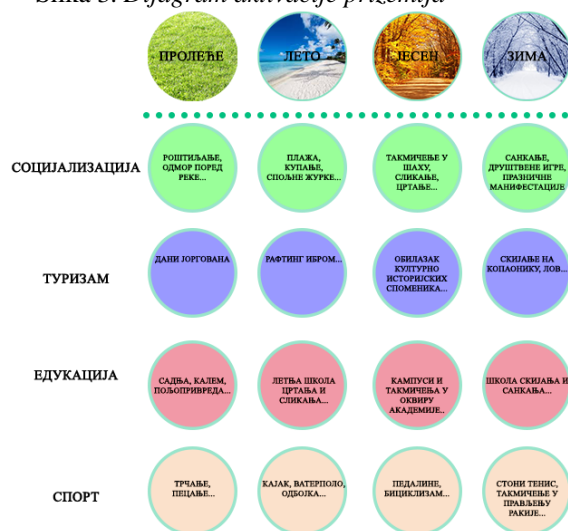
Slika 5. Dijagram aktivnije prijatja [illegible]

ПРОЛЕЋЕ

ЛЕТО

ЈЕСЕН

ЗИМА

СОЦИЈАЛИЗАЦИЈА

РОШТИЉАЊЕ, ОДМОР ПОРЕД РЕКЕ...

ПЛАЖА, КУПАЊЕ, СПОЉНЕ ЖУРКЕ...

ТАКМИЧЕЊЕ У ШАХУ, СЛИКАЊЕ, ЦРТАЊЕ...

САНКАЊЕ, ДРУШТВЕНЕ ИГРЕ, ПРАЗНИЧНЕ МАНИФЕСТАЦИЈЕ

ТУРИЗАМ

ДАНИ ЈОРГОВАНА

РАФТИНГ ИБРОМ...

ОБИЛАЗАК КУЛТУРНО ИСТОРИЈСКИХ СПОМЕНИКА...

СКИЈАЊЕ НА КОПАОНИКУ, ЛОВ...

ЕДУКАЦИЈА

САДЊА, КАЛЕМ, ПОЉОПРИВРЕДА...

ЛЕТЊА ШКОЛА ЦРТАЊА И СЛИКАЊА...

КАМПУСИ И ТАКМИЧЕЊА У ОКВИРУ АКАДЕМИЈЕ..

ШКОЛА СКИЈАЊА И САНКАЊА...

СПОРТ

ТРЧАЊЕ, ПЕЦАЊЕ...

КАЈАК, ВАТЕРПОЛО, ОДБОЈКА...

ПЕДАЛИНЕ, БИЦИКЛИЗАМ...

СТОНИ ТЕНИС, ТАКМИЧЕЊЕ У ПРАВЉЕЊУ РАКИЈЕ...